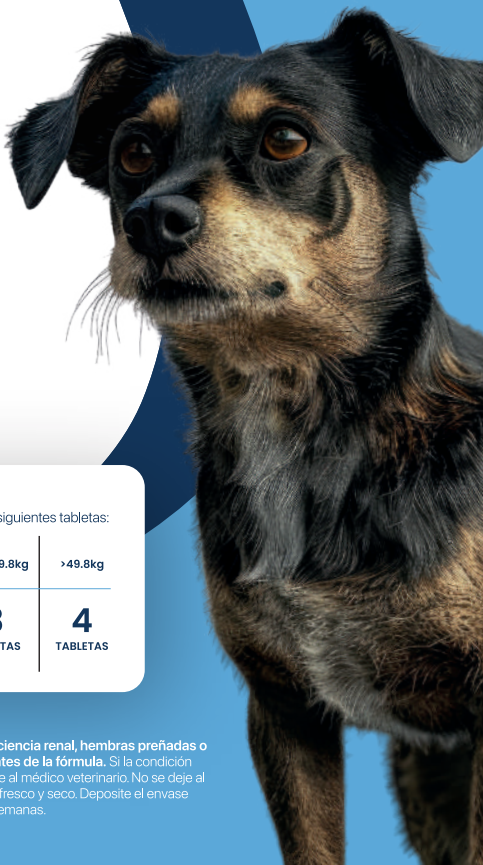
siguientes tabletas:

| 9.8kg | >49.8kg |
|---|---|
| 3 TAS | 4 TABLETAS |

ciencia renal, hembras preñadas o ntes de la fórmula. Si la condición e al médico veterinario. No se deje al fresco y seco. Deposite el envase emanas.